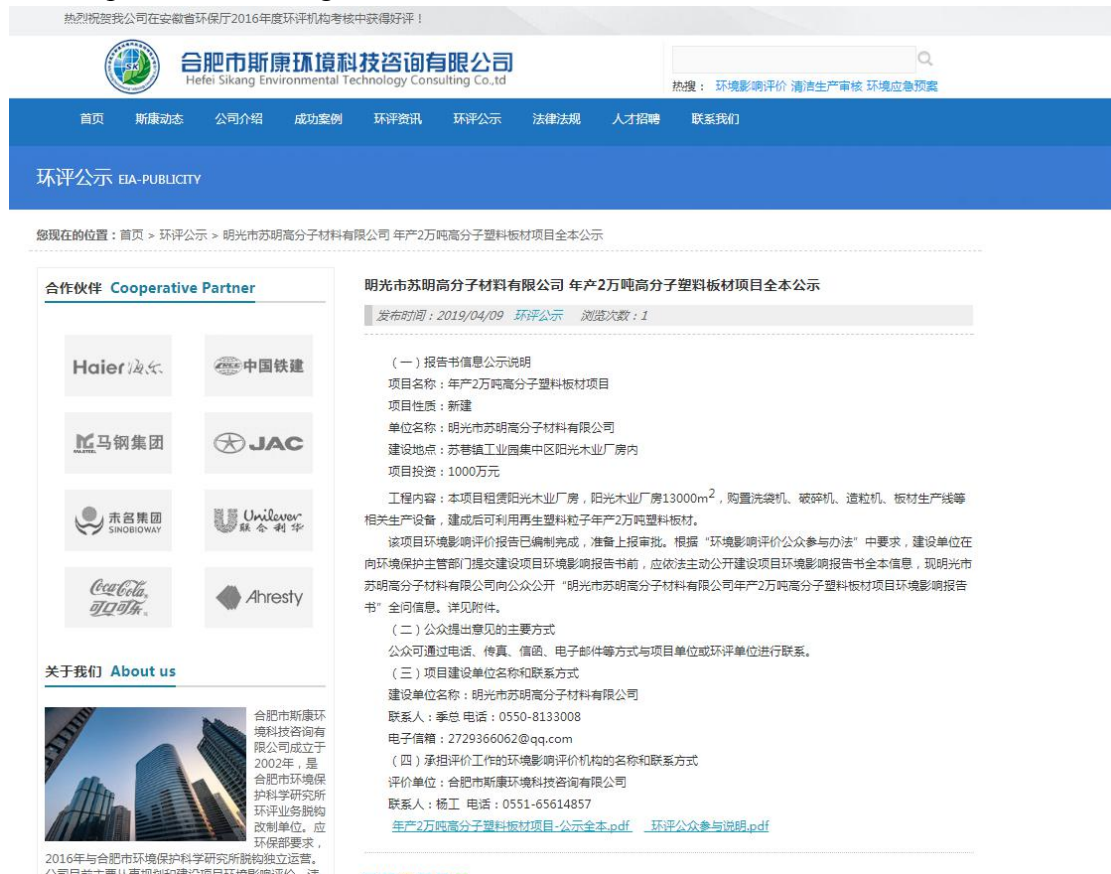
热烈祝贺我公司在安徽省环保厅2016年度环评机构考核中获得好评！

SK

合肥市斯康环境科技咨询有限公司
Hefei Sikang Environmental Technology Consulting Co.,td

热搜： 环境影响评价 清洁生产审核 环境应急预案

首页 斯康动态 公司介绍 成功案例 环评资讯 环评公示 法律法规 人才招聘 联系我们

环评公示 EIA-PUBLICITY

您现在的位置：首页 > 环评公示 > 明光市苏明高分子材料有限公司 年产2万吨高分子塑料板材项目全本公示

合作伙伴 Cooperative Partner

Haier 海尔

中国铁建

马钢集团

JAC

未名集团 SINOBIOWAY

Unilever 联合利华

Coca-Cola 可口可乐

Ahresty

关于我们 About us

合肥市斯康环境科技咨询有限公司成立于2002年，是合肥市环境保护科学研究所环评业务脱钩改制单位。应环保部要求，2016年与合肥市环境保护科学研究所脱钩独立运营。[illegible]

明光市苏明高分子材料有限公司 年产2万吨高分子塑料板材项目全本公示

发布时间：2019/04/09 环评公示 浏览次数：1

（一）报告书信息公示说明
项目名称：年产2万吨高分子塑料板材项目
项目性质：新建
单位名称：明光市苏明高分子材料有限公司
建设地点：苏巷镇工业园集中区阳光木业厂房内
项目投资：1000万元
工程内容：本项目租赁阳光木业厂房，阳光木业厂房13000m$^2$，购置洗袋机、破碎机、造粒机、板材生产线等相关生产设备，建成后可利用再生塑料粒子年产2万吨塑料板材。
该项目环境影响评价报告已编制完成，准备上报审批。根据“环境影响评价公众参与办法”中要求，建设单位在向环境保护主管部门提交建设项目环境影响报告书前，应依法主动公开建设项目环境影响报告书全本信息，现明光市苏明高分子材料有限公司向公众公开“明光市苏明高分子材料有限公司年产2万吨高分子塑料板材项目环境影响报告书”全问信息。详见附件。
（二）公众提出意见的主要方式
公众可通过电话、传真、信函、电子邮件等方式与项目单位或环评单位进行联系。
（三）项目建设单位名称和联系方式
建设单位名称：明光市苏明高分子材料有限公司
联系人：季总 电话：0550-8133008
电子信箱：2729366062@qq.com
（四）承担评价工作的环境影响评价机构的名称和联系方式
评价单位：合肥市斯康环境科技咨询有限公司
联系人：杨工 电话：0551-65614857
年产2万吨高分子塑料板材项目-公示全本.pdf 环评公众参与说明.pdf